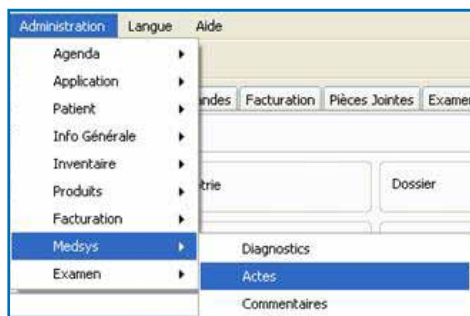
Administration Langue Aide

Agenda
Application
Patient
Info Générale
Inventaire
Produits
Facturation
Medsys
Examen

ndes Facturation Pièces Jointes Examen

trie

Dossier

Diagnostics
Actes
Commentaires